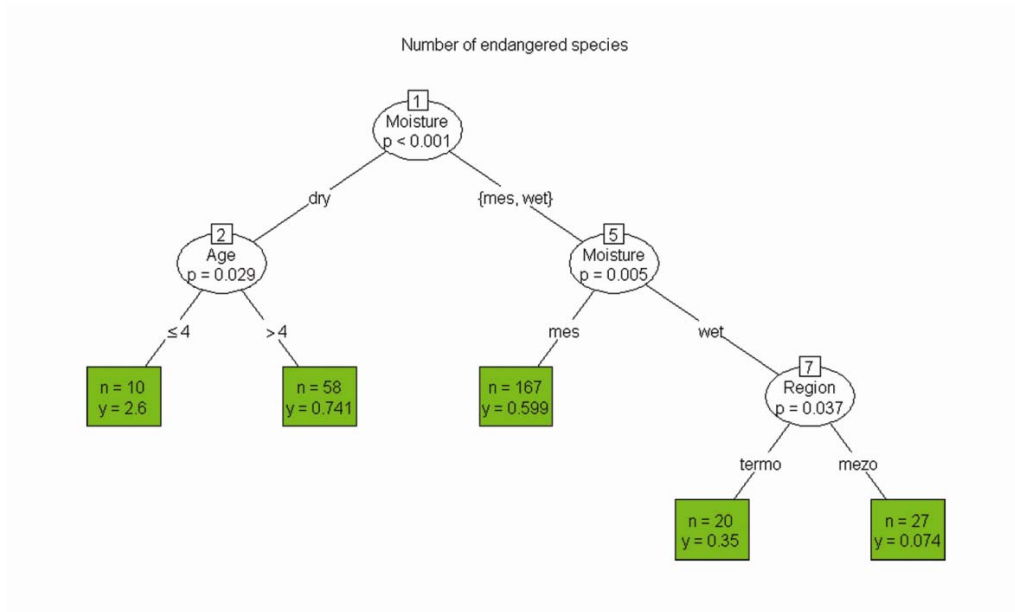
Number of endangered species

1
Moisture
p < 0.001

dry

{mes, wet}

2
Age
p = 0.029

≤ 4

> 4

n = 10
y = 2.6

n = 58
y = 0.741

5
Moisture
p = 0.005

mes

wet

n = 167
y = 0.599

7
Region
p = 0.037

termo

mezo

n = 20
y = 0.35

n = 27
y = 0.074